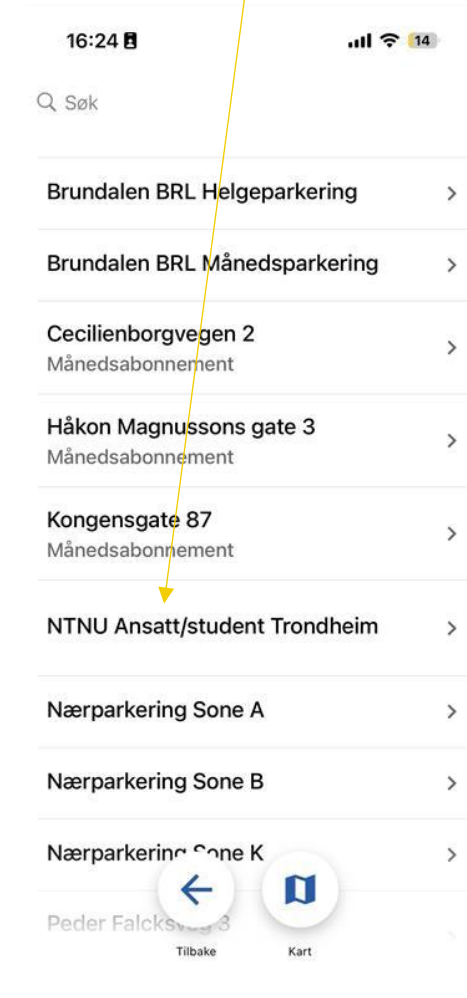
16:24

14

Søk

Brundalen BRL Helgeparkering >

Brundalen BRL Månedsparkering >

Cecilienborgvegen 2
Månedsabonnement >

Håkon Magnussons gate 3
Månedsabonnement >

Kongensgate 87
Månedsabonnement >

NTNU Ansatt/student Trondheim >

Nærparkering Sone A >

Nærparkering Sone B >

Nærparkering Sone K >

Peder Falcks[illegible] 3

Tilbake

Kart